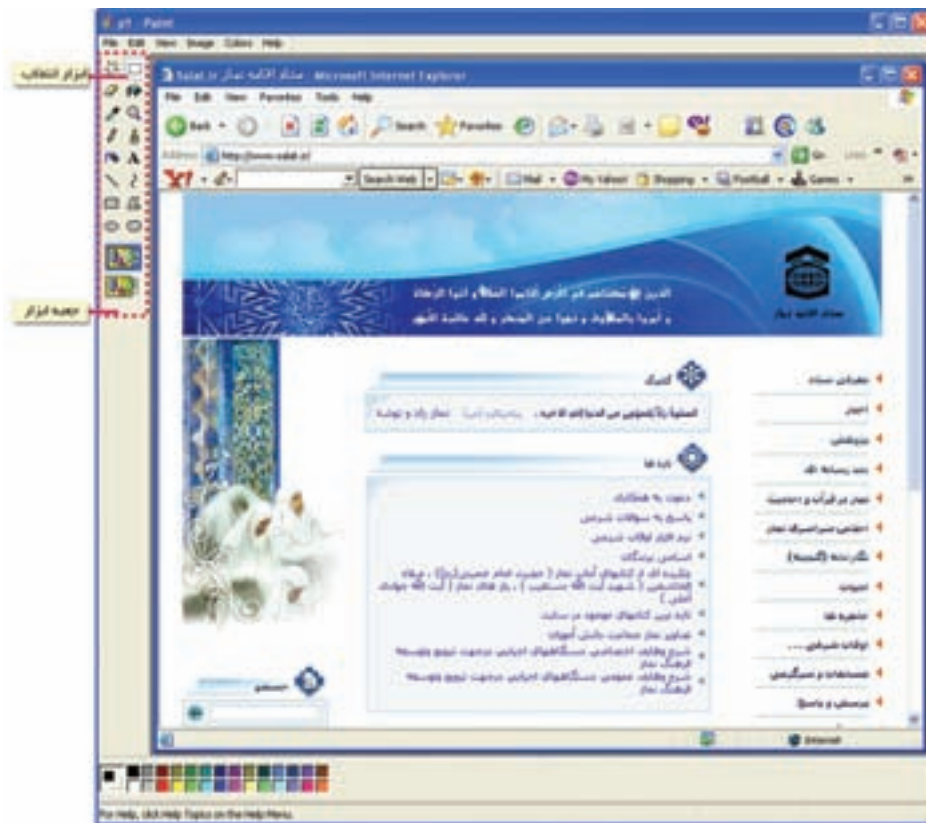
untitled - Paint

File Edit View Image Colors Help

ابزار انتخاب

جعبه ابزار

Salat.ir - ستاد اقامه نماز - Microsoft Internet Explorer

File Edit View Favorites Tools Help

Back Search Favorites

Address http://www.salat.ir/ Go Links

Y! Search Web Mail My Yahoo! Shopping Football Games

ستاد اقامه نماز

الذين إن مكناهم في الأرض أقاموا الصلاة و آتوا الزكاة و أمروا بالمعروف و نهوا عن المنكر و لله عاقبة الأمور

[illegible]

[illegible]

جستجو

For Help, click Help Topics on the Help Menu.

Internet